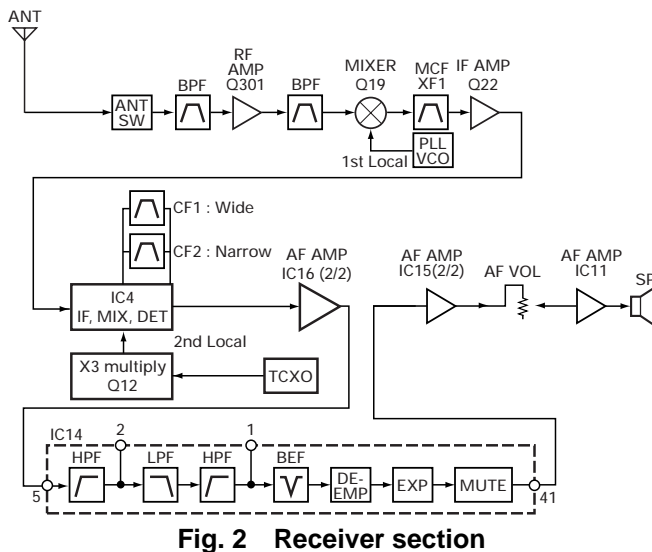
ANT

ANT SW

BPF

RF AMP Q301

BPF

MIXER Q19

MCF XF1

IF AMP Q22

PLL VCO

1st Local

CF1 : Wide

CF2 : Narrow

IC4 IF, MIX, DET

AF AMP IC16 (2/2)

AF AMP IC15(2/2)

AF VOL

AF AMP IC11

SP

2nd Local

X3 multiply Q12

TCXO

IC14

2

1

HPF

LPF

HPF

BEF

DE-EMP

EXP

MUTE

5

41

Fig. 2 Receiver section